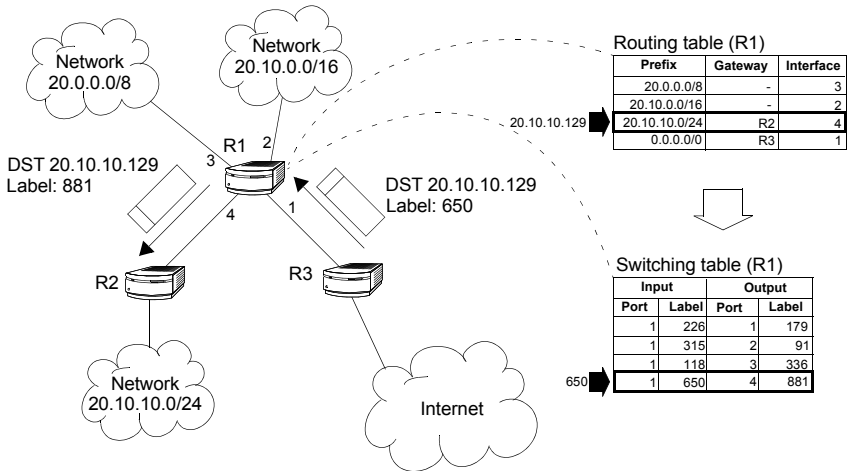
Network
20.0.0.0/8

Network
20.10.0.0/16

R1

2

3

4

1

DST 20.10.10.129
Label: 881

DST 20.10.10.129
Label: 650

R2

R3

Network
20.10.10.0/24

Internet

Routing table (R1)

| Prefix | Gateway | Interface |
|---|---|---|
| 20.0.0.0/8 | - | 3 |
| 20.10.0.0/16 | - | 2 |
| 20.10.10.0/24 | R2 | 4 |
| 0.0.0.0/0 | R3 | 1 |

20.10.10.129

Switching table (R1)

| Input | | Output | |
|---|---|---|---|
| Port | Label | Port | Label |
| 1 | 226 | 1 | 179 |
| 1 | 315 | 2 | 91 |
| 1 | 118 | 3 | 336 |
| 1 | 650 | 4 | 881 |

650